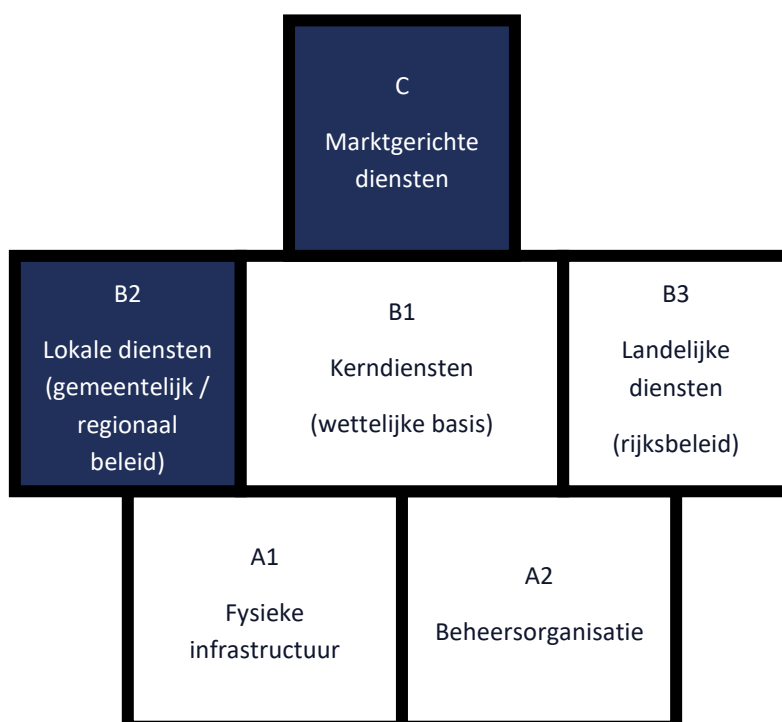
C
Marktgerichte diensten

B2
Lokale diensten (gemeentelijk / regionaal beleid)

B1
Kerndiensten
(wettelijke basis)

B3
Landelijke diensten
(rijksbeleid)

A1
Fysieke infrastructuur

A2
Beheersorganisatie